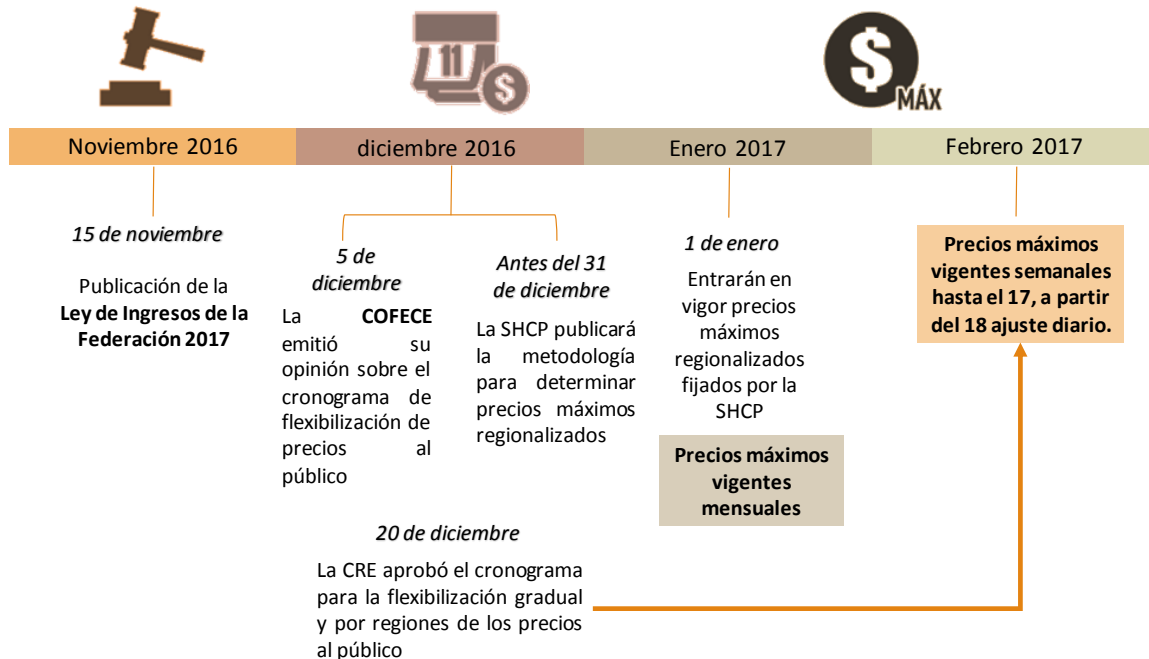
11

MÁX

Noviembre 2016

diciembre 2016

Enero 2017

Febrero 2017

15 de noviembre

Publicación de la **Ley de Ingresos de la Federación 2017**

5 de diciembre

La **COFECE** emitió su opinión sobre el cronograma de flexibilización de precios al público

Antes del 31 de diciembre

La SHCP publicará la metodología para determinar precios máximos regionalizados

1 de enero

Entrarán en vigor precios máximos regionalizados fijados por la SHCP

**Precios máximos vigentes mensuales**

**Precios máximos vigentes semanales hasta el 17, a partir del 18 ajuste diario.**

20 de diciembre

La CRE aprobó el cronograma para la flexibilización gradual y por regiones de los precios al público